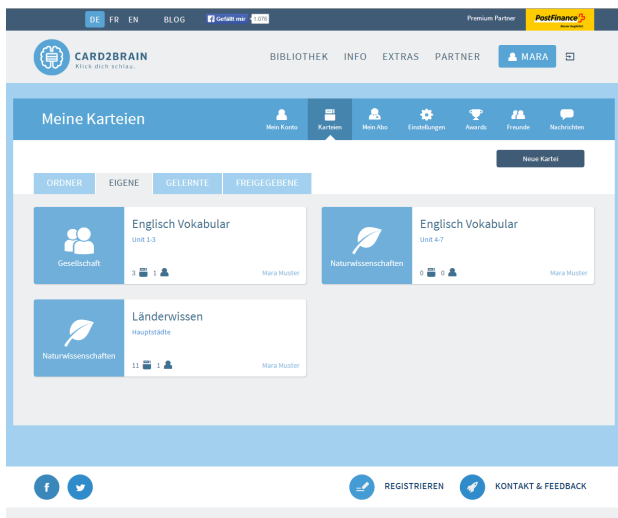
DE FR EN BLOG Gefällt mir 1.076

Premium Partner PostFinance

CARD2BRAIN
Klick dich schlau.

BIBLIOTHEK INFO EXTRAS PARTNER MARA

Meine Karteien

Mein Konto Karteien Mein Abo Einstellungen Awards Freunde Nachrichten

Neue Kartei

ORDNER EIGENE GELERNTE FREIGEGEBENE

Gesellschaft
Englisch Vokabular
Unit 1-3
3 1
Mara Muster

Naturwissenschaften
Englisch Vokabular
Unit 4-7
0 0
Mara Muster

Naturwissenschaften
Länderwissen
Hauptstädte
11 1
Mara Muster

REGISTRIEREN KONTAKT & FEEDBACK